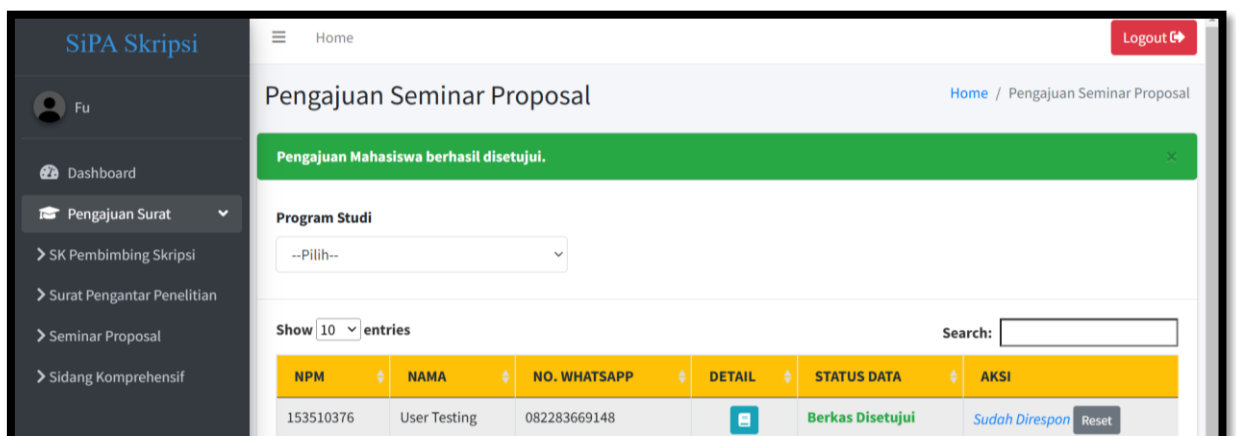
SiPA Skripsi

Fu

Dashboard

Pengajuan Surat

> SK Pembimbing Skripsi

> Surat Pengantar Penelitian

> Seminar Proposal

> Sidang Komprehensif

Home

Logout

Pengajuan Seminar Proposal

Home / Pengajuan Seminar Proposal

Pengajuan Mahasiswa berhasil disetujui.

×

Program Studi

--Pilih--

Show 10 entries

Search:

| NPM | NAMA | NO. WHATSAPP | DETAIL | STATUS DATA | AKSI |
|---|---|---|---|---|---|
| 153510376 | User Testing | 082283669148 | | Berkas Disetujui | Sudah Direspon Reset |